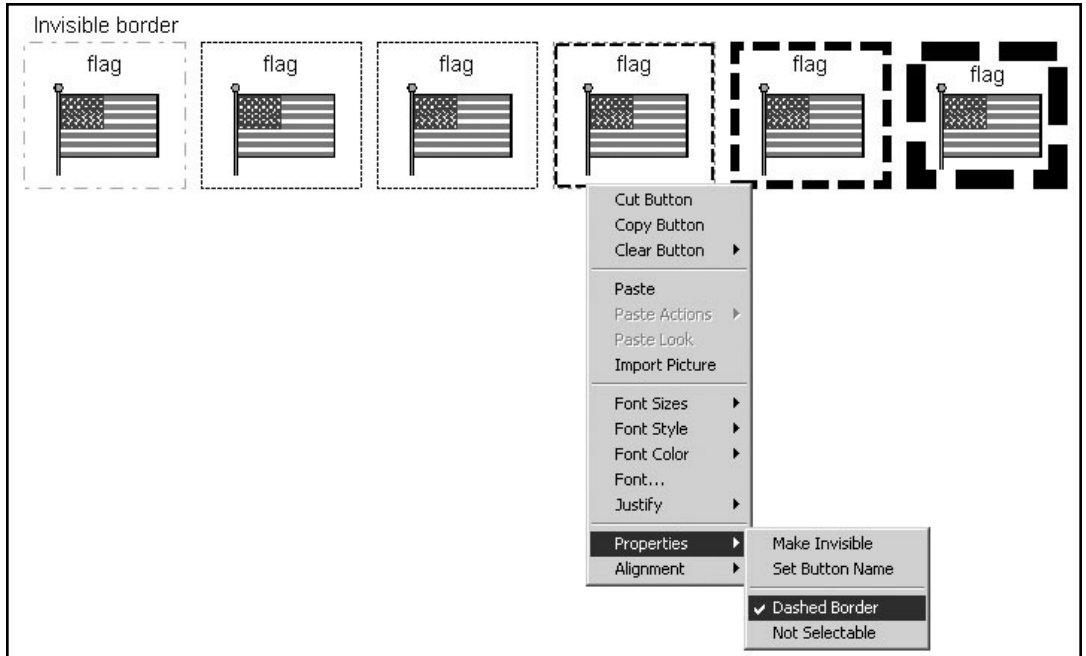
Invisible border

flag

flag

flag

flag

flag

flag

Cut Button
Copy Button
Clear Button

Paste
Paste Actions
Paste Look
Import Picture

Font Sizes
Font Style
Font Color
Font...
Justify

Properties
Alignment

Make Invisible
Set Button Name

✔ Dashed Border
Not Selectable